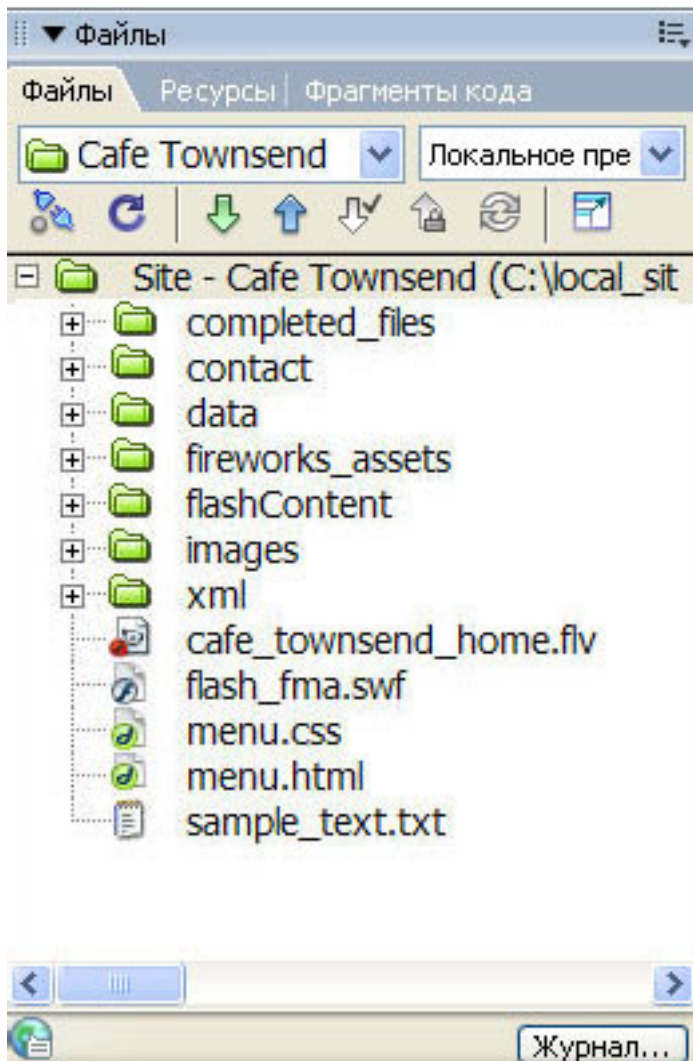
▼ Файлы

Файлы | Ресурсы | Фрагменты кода

Cafe Townsend | Локальное пре

Site - Cafe Townsend (C:\local_sit

completed_files
contact
data
fireworks_assets
flashContent
images
xml
cafe_townsend_home.flv
flash_fma.swf
menu.css
menu.html
sample_text.txt

Журнал...